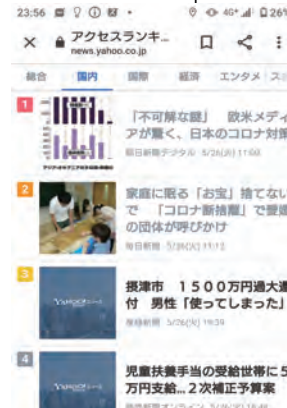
23:56 4G+ 26%

× アクセスランキ...
news.yahoo.co.jp

総合 国内 国際 経済 エンタメ ス

1
「不可解な謎」 欧米メディ アが驚く、日本のコロナ対策
朝日新聞デジタル 5/26(火) 11:00

2
家庭に眠る「お宝」捨てない で 「コロナ断捨離」で愛 の団体が呼びかけ
毎日新聞 5/26(火) 11:12

3
YAHOO!
摂津市 1500万円過大 付 男性「使ってしまった」
毎日新聞 5/26(火) 19:39

4
YAHOO!
児童扶養手当の受給世帯に5 万円支給...2次補正予算案
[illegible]